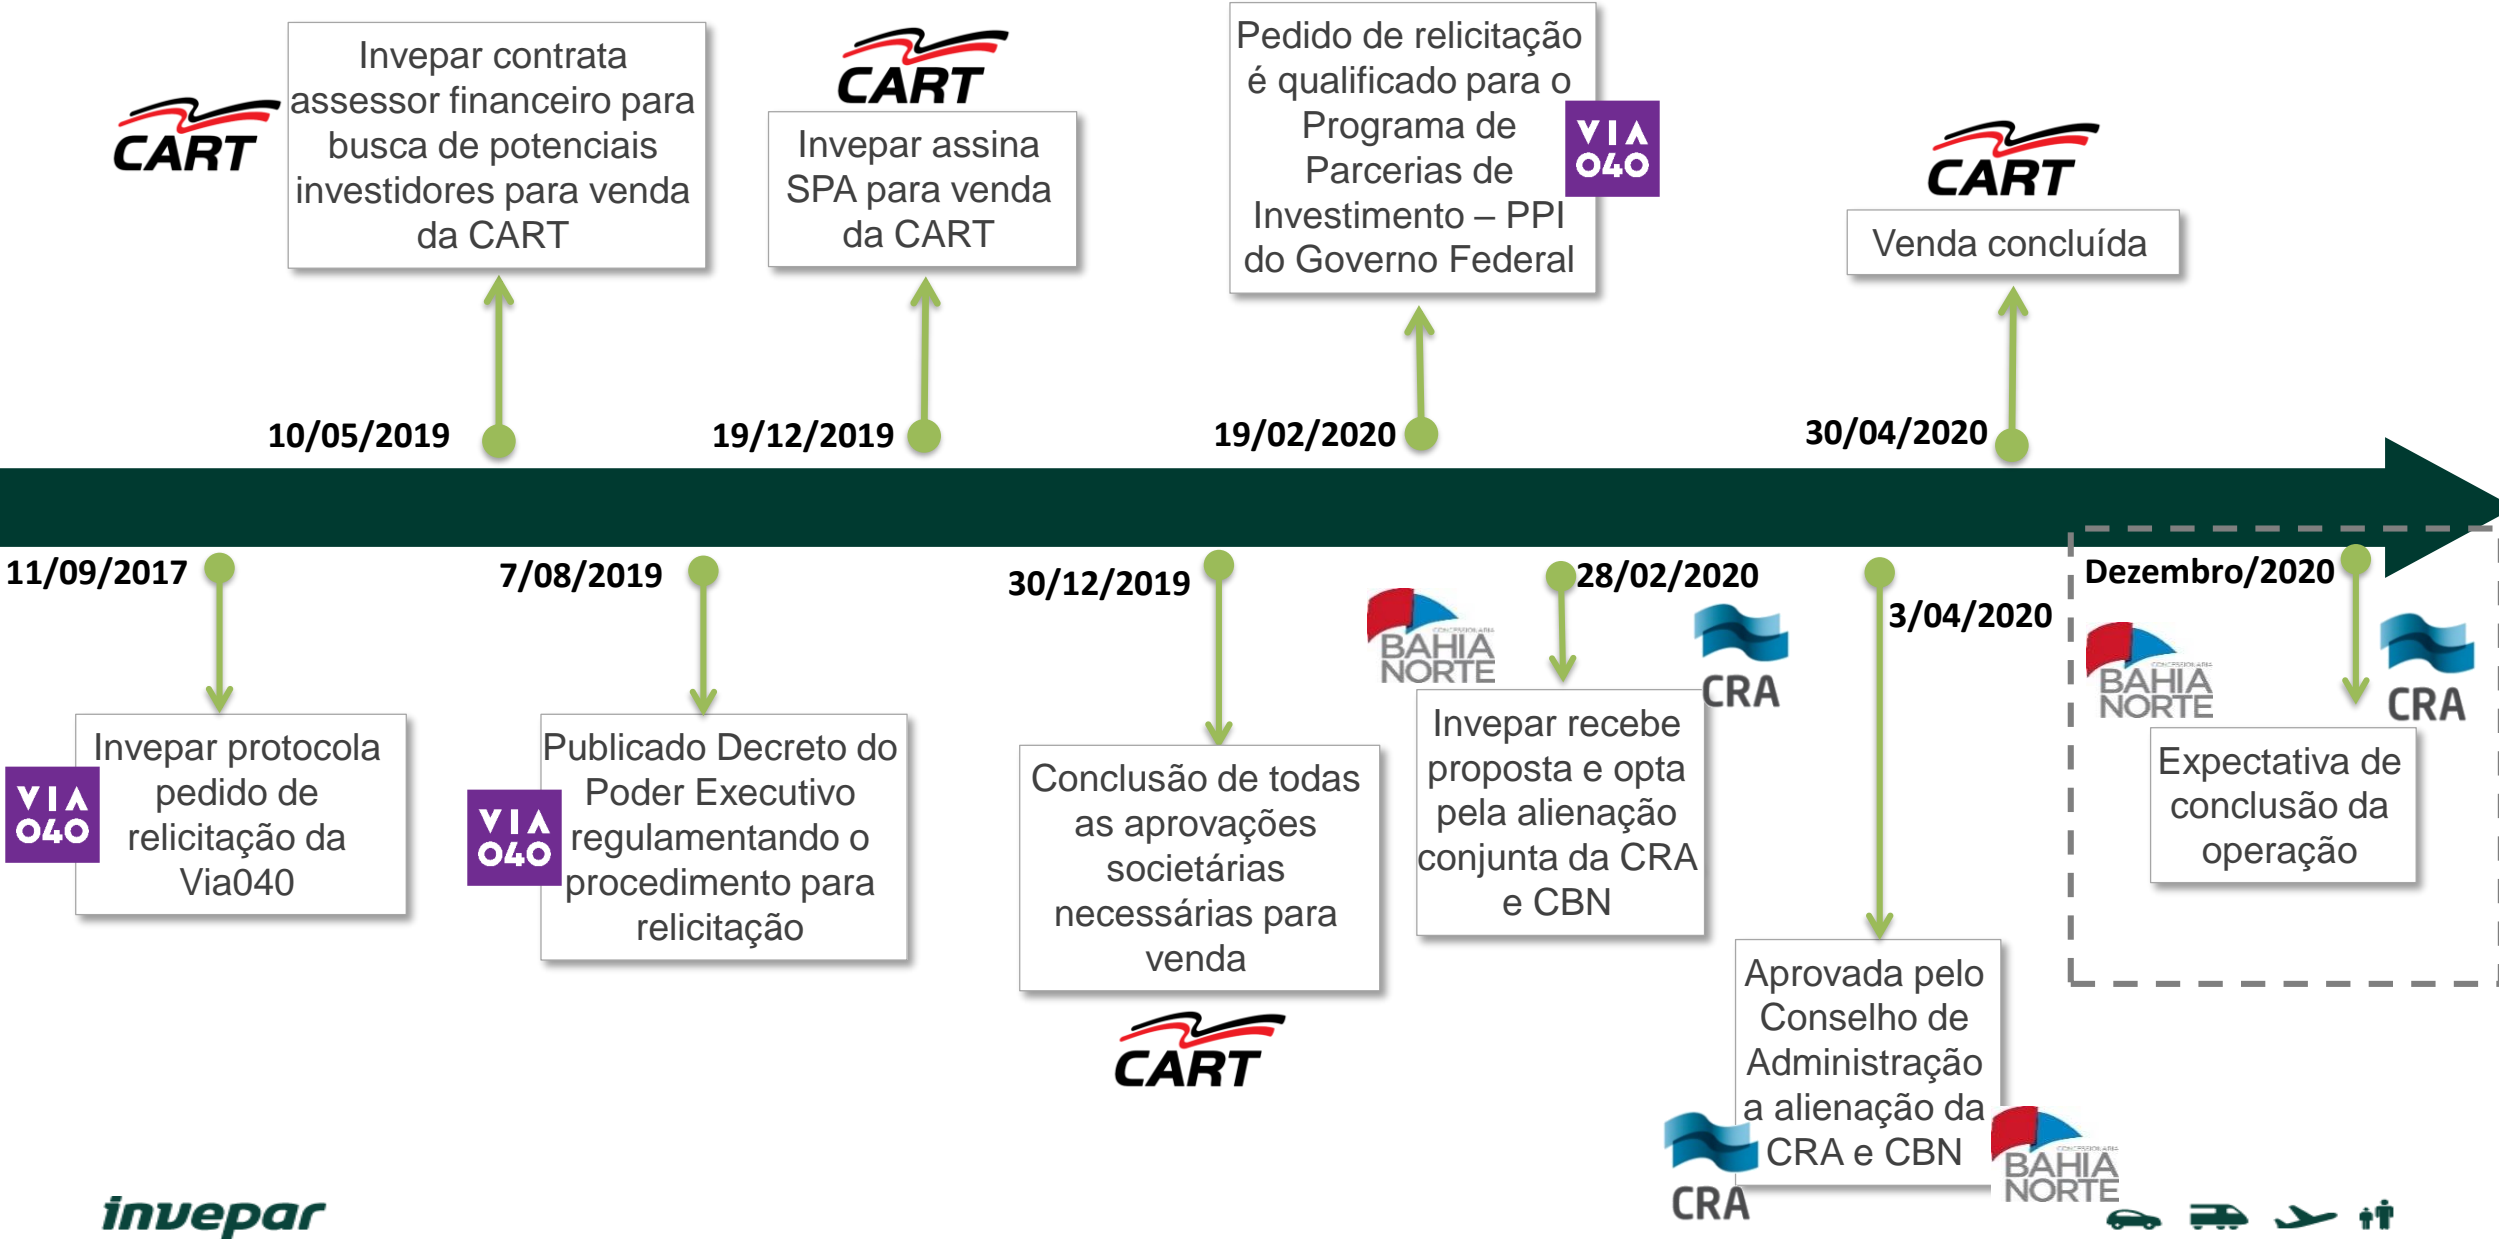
CART

Invepar contrata assessor financeiro para busca de potenciais investidores para venda da CART

CART

Invepar assina SPA para venda da CART

Pedido de relicitação é qualificado para o Programa de Parcerias de Investimento – PPI do Governo Federal

VIA 040

CART

Venda concluída

10/05/2019

19/12/2019

19/02/2020

30/04/2020

11/09/2017

7/08/2019

30/12/2019

28/02/2020

3/04/2020

Dezembro/2020

VIA 040

Invepar protocola pedido de relicitação da Via040

VIA 040

Publicado Decreto do Poder Executivo regulamentando o procedimento para relicitação

Conclusão de todas as aprovações societárias necessárias para venda

CART

BAHIA NORTE

CRA

Invepar recebe proposta e opta pela alienação conjunta da CRA e CBN

Aprovada pelo Conselho de Administração a alienação da CRA e CBN

CRA

BAHIA NORTE

BAHIA NORTE

CRA

Expectativa de conclusão da operação

invepar